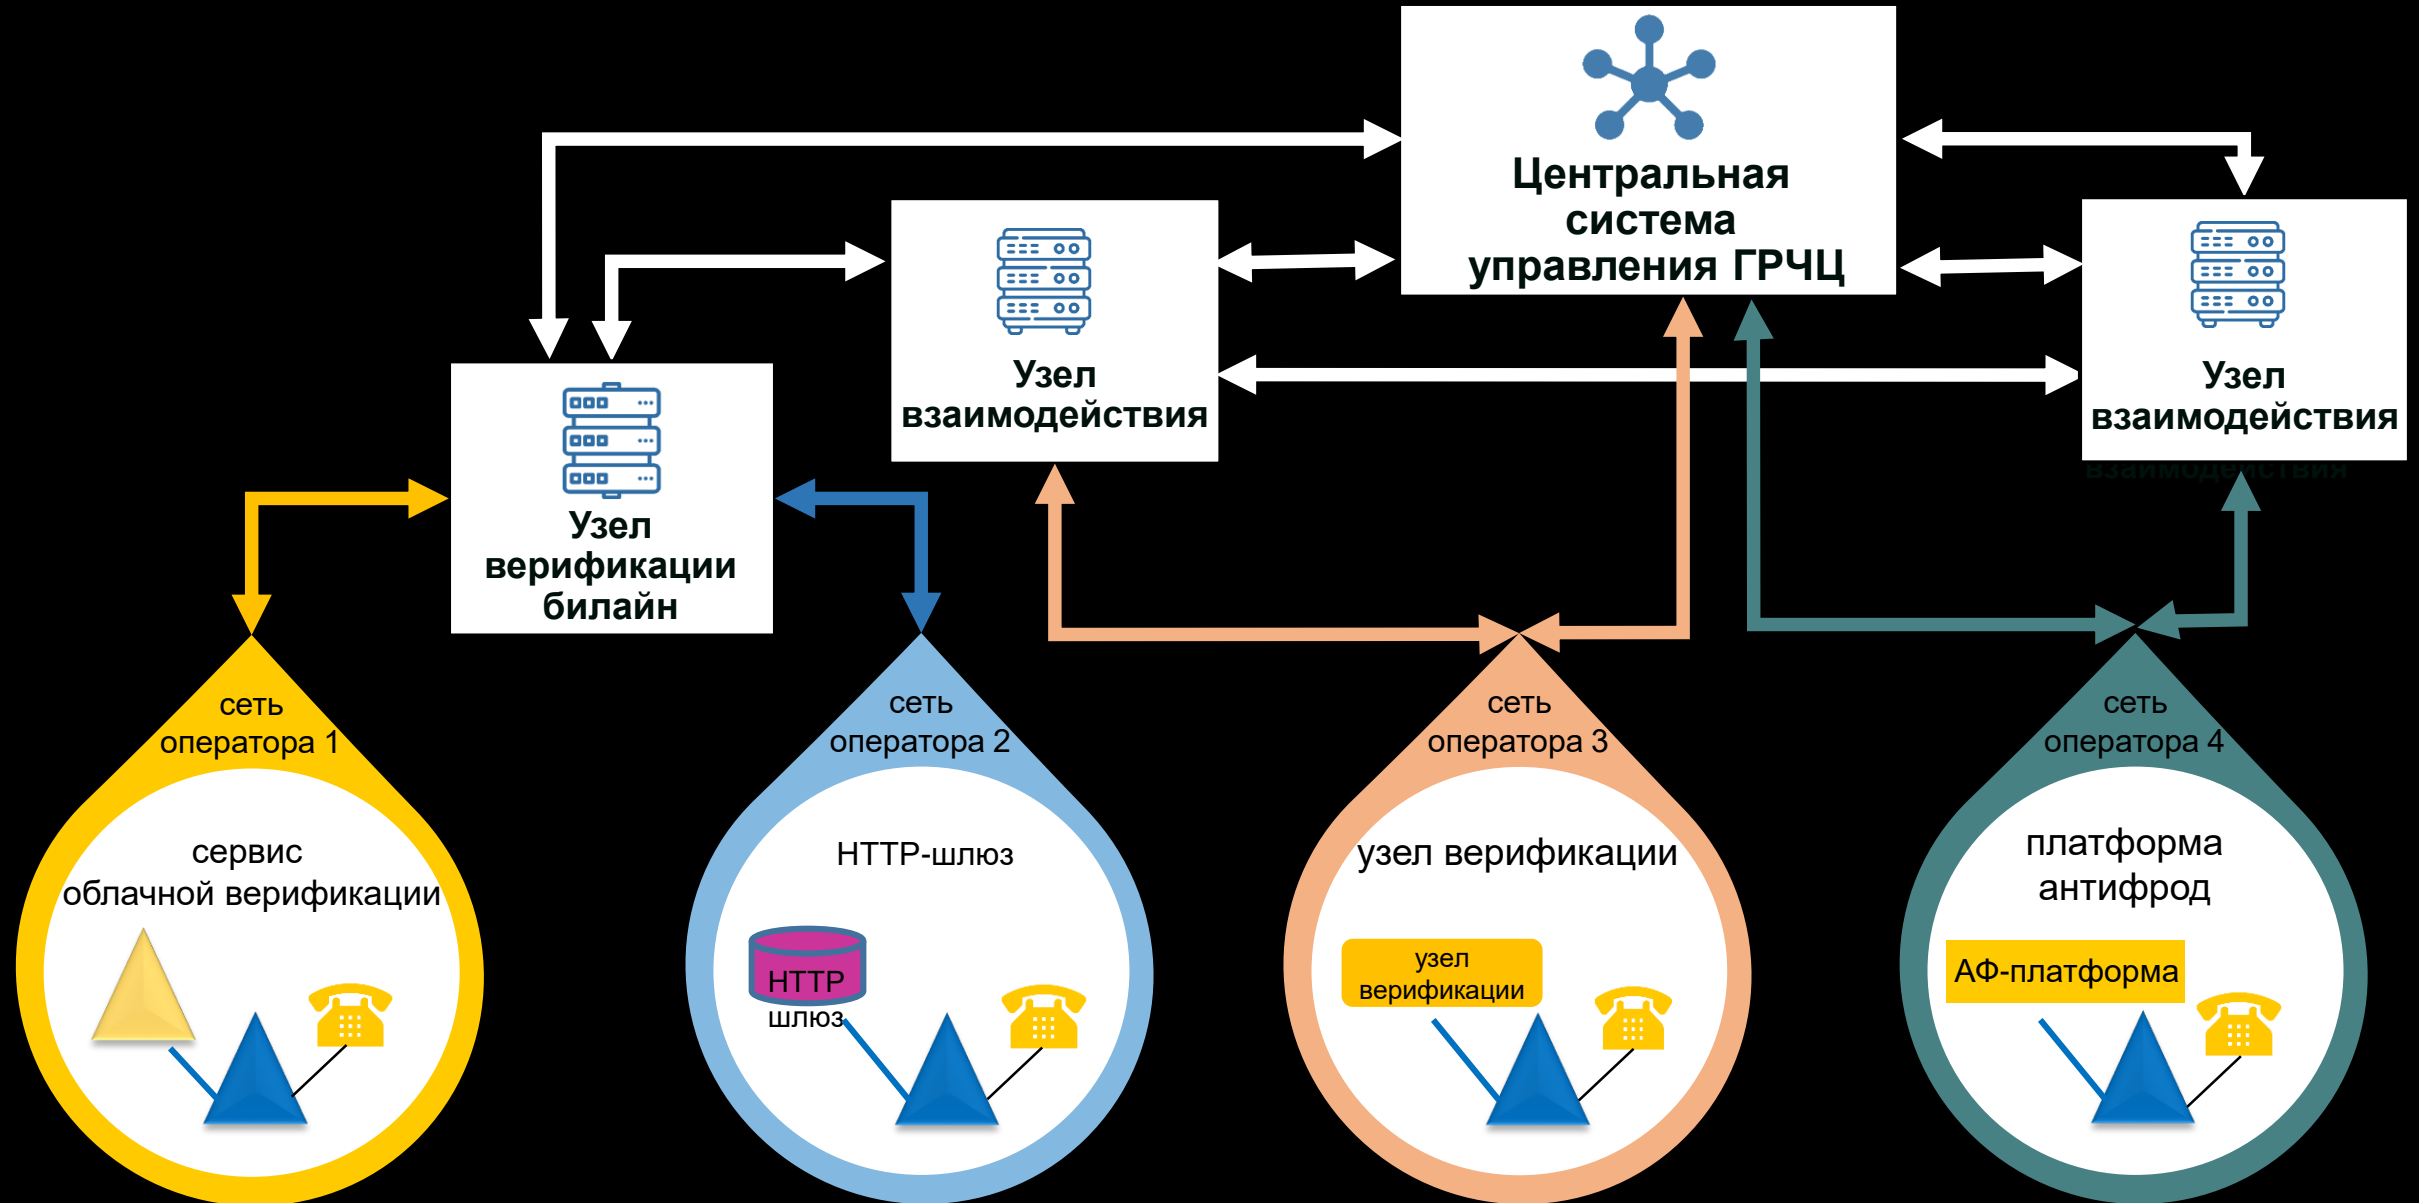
Центральная система управления ГРЧЦ

Узел взаимодействия

Узел взаимодействия

Узел верификации билайн

сеть оператора 1

сервис облачной верификации

сеть оператора 2

HTTP-шлюз

HTTP шлюз

сеть оператора 3

узел верификации

узел верификации

сеть оператора 4

платформа антифрод

АФ-платформа